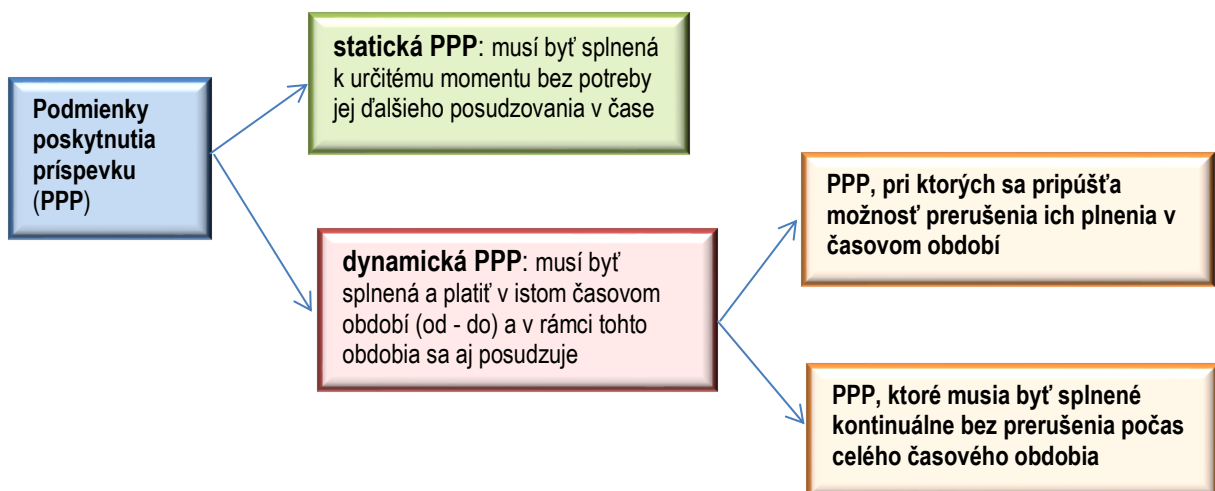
Podmienky poskytnutia príspevku (PPP)

statická PPP: musí byť splnená k určitému momentu bez potreby jej ďalšieho posudzovania v čase

dynamická PPP: musí byť splnená a platiť v istom časovom období (od - do) a v rámci tohto obdobia sa aj posudzuje

PPP, pri ktorých sa pripúšťa možnosť prerušenia ich plnenia v časovom období

PPP, ktoré musia byť splnené kontinuálne bez prerušenia počas celého časového obdobia